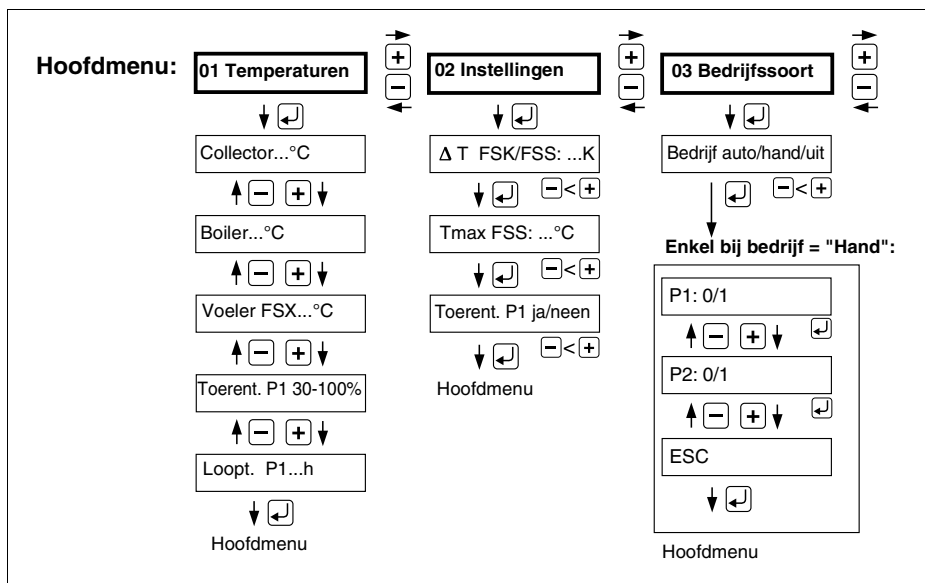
Hoofdmenu:

01 Temperaturen

+
−

Collector...°C

− +

Boiler...°C

− +

Voeler FSX...°C

− +

Toerent. P1 30-100%

− +

Loopt. P1...h

Hoofdmenu

02 Instellingen

+
−

Δ T FSK/FSS: ...K

−<+

Tmax FSS: ...°C

−<+

Toerent. P1 ja/neen

−<+

Hoofdmenu

03 Bedrijfssoort

+
−

Bedrijf auto/hand/uit

−<+

Enkel bij bedrijf = "Hand":

P1: 0/1

− +

P2: 0/1

− +

ESC

Hoofdmenu